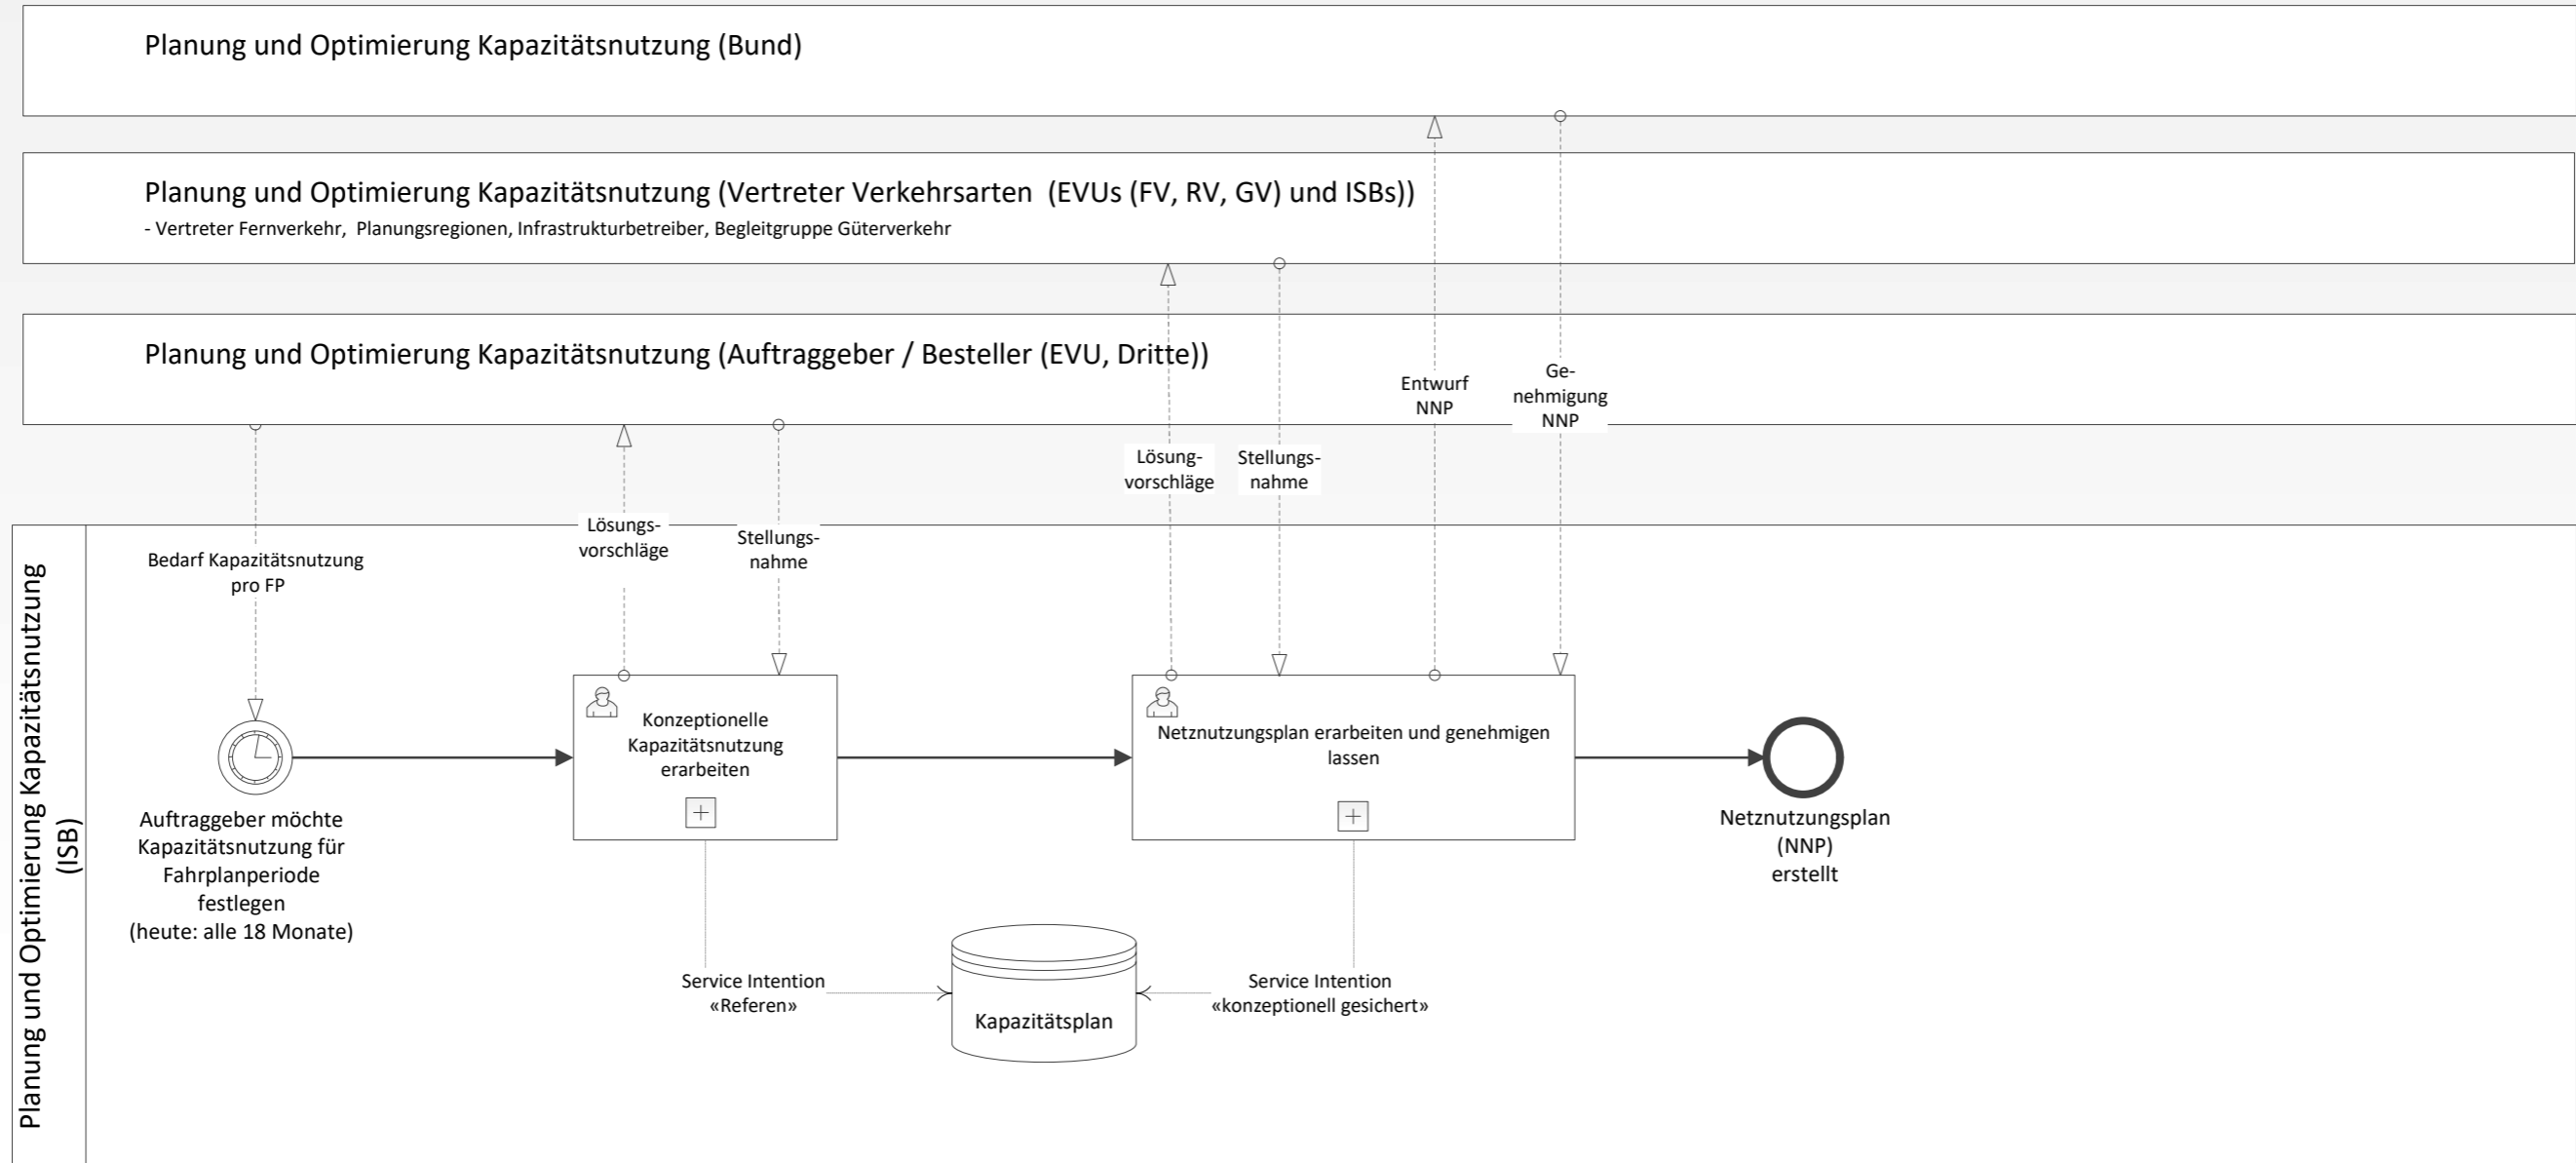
Planung und Optimierung Kapazitätsnutzung (Bund)

Planung und Optimierung Kapazitätsnutzung (Vertreter Verkehrsarten (EVUs (FV, RV, GV) und ISBs))
- Vertreter Fernverkehr, Planungsregionen, Infrastrukturbetreiber, Begleitgruppe Güterverkehr

Planung und Optimierung Kapazitätsnutzung (Auftraggeber / Besteller (EVU, Dritte))

Entwurf NNP

Genehmigung NNP

Lösungsvorschläge

Stellungsnahme

Lösungsvorschläge

Stellungsnahme

Planung und Optimierung Kapazitätsnutzung (ISB)

Bedarf Kapazitätsnutzung pro FP

Konzeptionelle Kapazitätsnutzung erarbeiten

Netznutzungsplan erarbeiten und genehmigen lassen

Auftraggeber möchte Kapazitätsnutzung für Fahrplanperiode festlegen (heute: alle 18 Monate)

Netznutzungsplan (NNP) erstellt

Service Intention «Referen»

Kapazitätsplan

Service Intention «konzeptionell gesichert»